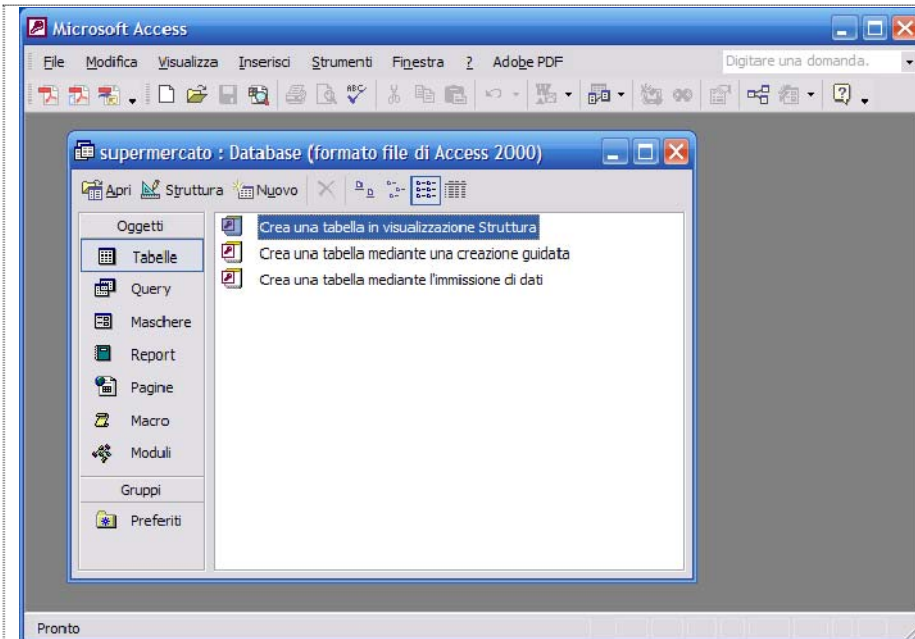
Microsoft Access

File Modifica Visualizza Inserisci Strumenti Finestra ? Adobe PDF

Digitare una domanda.

supermercato : Database (formato file di Access 2000)

Apri Struttura Nuovo

Oggetti
Tabelle
Query
Maschere
Report
Pagine
Macro
Moduli
Gruppi
Preferiti

Crea una tabella in visualizzazione Struttura
Crea una tabella mediante una creazione guidata
Crea una tabella mediante l'immissione di dati

Pronto